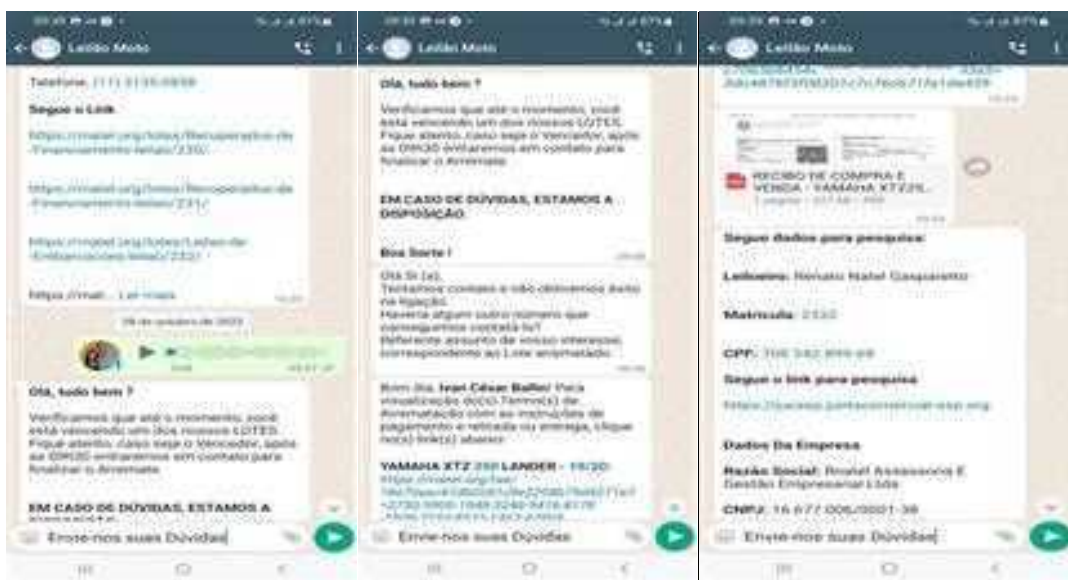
Leilão Moto

Telefone: (11) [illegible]

Segue o Link

https://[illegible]

https://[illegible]

https://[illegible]

https://mat... Ler mais

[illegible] de outubro de 2023

Olá, tudo bem ?

Verificamos que até o momento, você está vencendo um dos nossos LOTES. Fique atento, caso seja o Vencedor, após as 09h30 entraremos em contato para finalizar o Arremate.

EM CASO DE DÚVIDAS, ESTAMOS A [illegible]

Envie-nos suas Dúvidas

Leilão Moto

Olá, tudo bem ?

Verificamos que até o momento, você está vencendo um dos nossos LOTES. Fique atento, caso seja o Vencedor, após as 09h30 entraremos em contato para finalizar o Arremate.

EM CASO DE DÚVIDAS, ESTAMOS A DISPOSIÇÃO.

Boa Sorte !

Olá Sr.(a), Tentamos contato e não obtivemos êxito na ligação. Haveria algum outro número que conseguimos contatá-lo? Referente assunto de vosso interesse, correspondente ao Lote arrematado.

Bom dia, Ivan César Balles! Para visualização do(s) Termo(s) de Arrematação com as instruções de pagamento e retirada ou entrega, clique no(s) link(s) abaixo:

YAMAHA XTZ 250 LANDER - 19/20
https://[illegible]

Envie-nos suas Dúvidas

Leilão Moto

RECIBO DE COMPRA E VENDA - YAMAHA XTZ25...

Segue dados para pesquisa:

Leiloeiro: Renato Natel Gasparetto

Matricula: 2332

CPF: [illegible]

Segue o link para pesquisa:

https://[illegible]

Dados Da Empresa

Razão Social: Rnatel Assessoria E Gestão Empresarial Ltda

CNPJ: 16.677.006/0001-38

Envie-nos suas Dúvidas